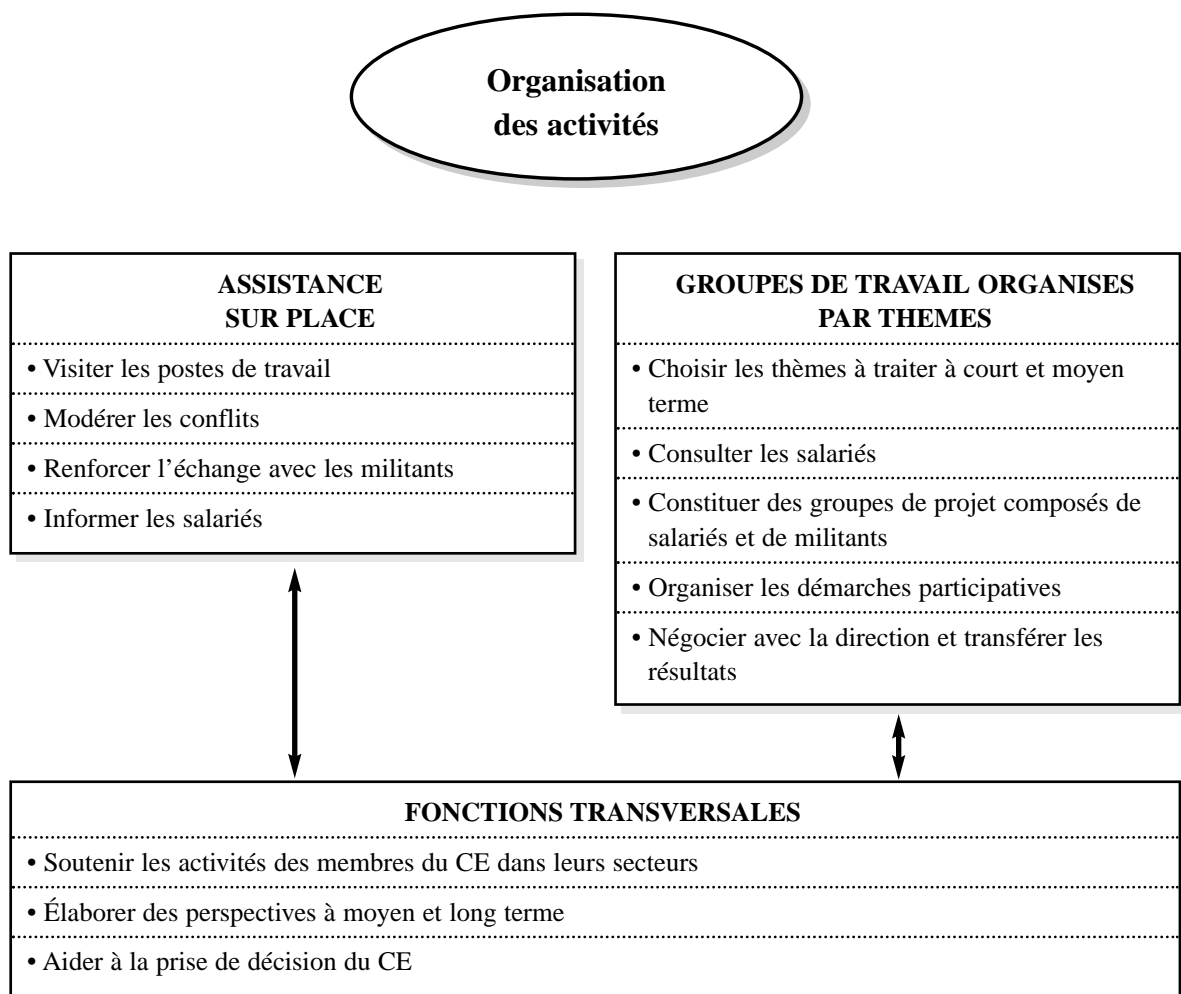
Organisation des activités

ASSISTANCE SUR PLACE

• Visiter les postes de travail

• Modérer les conflits

• Renforcer l'échange avec les militants

• Informer les salariés

GROUPES DE TRAVAIL ORGANISES PAR THEMES

• Choisir les thèmes à traiter à court et moyen terme

• Consulter les salariés

• Constituer des groupes de projet composés de salariés et de militants

• Organiser les démarches participatives

• Négocier avec la direction et transférer les résultats

FONCTIONS TRANSVERSALES

• Soutenir les activités des membres du CE dans leurs secteurs

• Élaborer des perspectives à moyen et long terme

• Aider à la prise de décision du CE